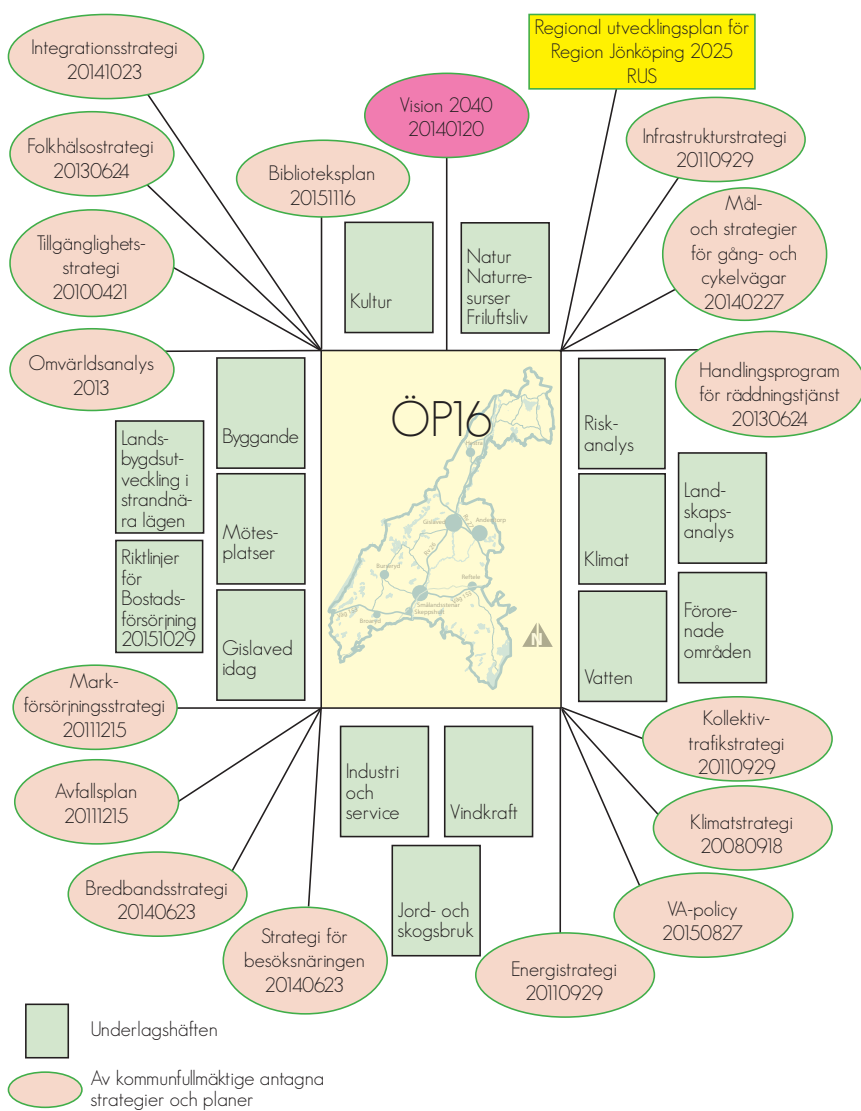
Integrationsstrategi 20141023

Regional utvecklingsplan för Region Jönköping 2025 RUS

Vision 2040 20140120

Folkhälsostrategi 20130624

Infrastrukturstrategi 20110929

Biblioteksplan 20151116

Mål- och strategier för gång- och cykelvägar 20140227

Tillgänglighetsstrategi 20100421

Kultur

Natur Naturresurser Friluftsliv

Omvärldsanalys 2013

Handlingsprogram för räddningstjänst 20130624

ÖP16

Byggande

Landsbygdsutveckling i strandnära lägen

Riskanalys

Landskapsanalys

Mötesplatser

Riktlinjer för Bostadsförsörjning 20151029

Klimat

Gislaved idag

Vatten

Förorenade områden

Markförsörjningsstrategi 20111215

Kollektivtrafikstrategi 20110929

Industri och service

Vindkraft

Avfallsplan 20111215

Klimatstrategi 20080918

Bredbandsstrategi 20140623

Jord- och skogsbruk

VA-policy 20150827

Strategi för besöksnäringen 20140623

Energistrategi 20110929

Underlagshäften

Av kommunfullmäktige antagna strategier och planer